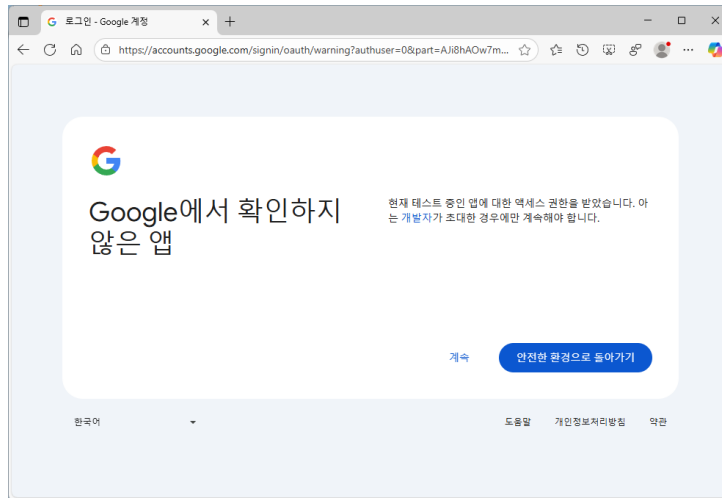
로그인 - Google 계정

https://accounts.google.com/signin/oauth/warning?authuser=0&part=AJi8hAOw7m...

Google에서 확인하지 않은 앱

현재 테스트 중인 앱에 대한 액세스 권한을 받았습니다. 아는 개발자가 초대한 경우에만 계속해야 합니다.

계속

안전한 환경으로 돌아가기

한국어

도움말

개인정보처리방침

약관